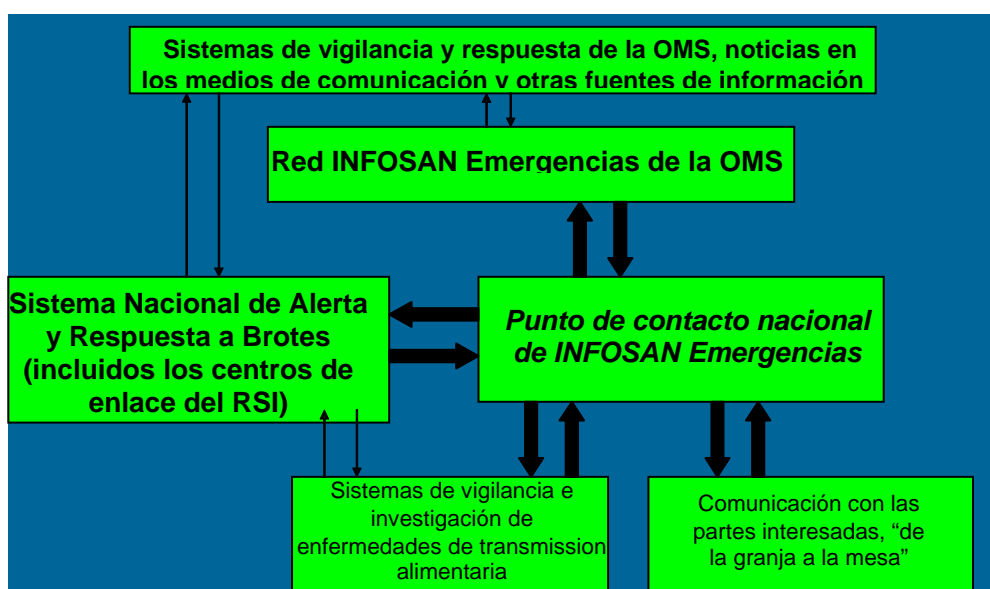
Sistemas de vigilancia y respuesta de la OMS, noticias en los medios de comunicación y otras fuentes de información

Red INFOSAN Emergencias de la OMS

Sistema Nacional de Alerta y Respuesta a Brotes (incluidos los centros de enlace del RSI)

Punto de contacto nacional de INFOSAN Emergencias

Sistemas de vigilancia e investigación de enfermedades de transmission alimentaria

Comunicación con las partes interesadas, “de la granja a la mesa”